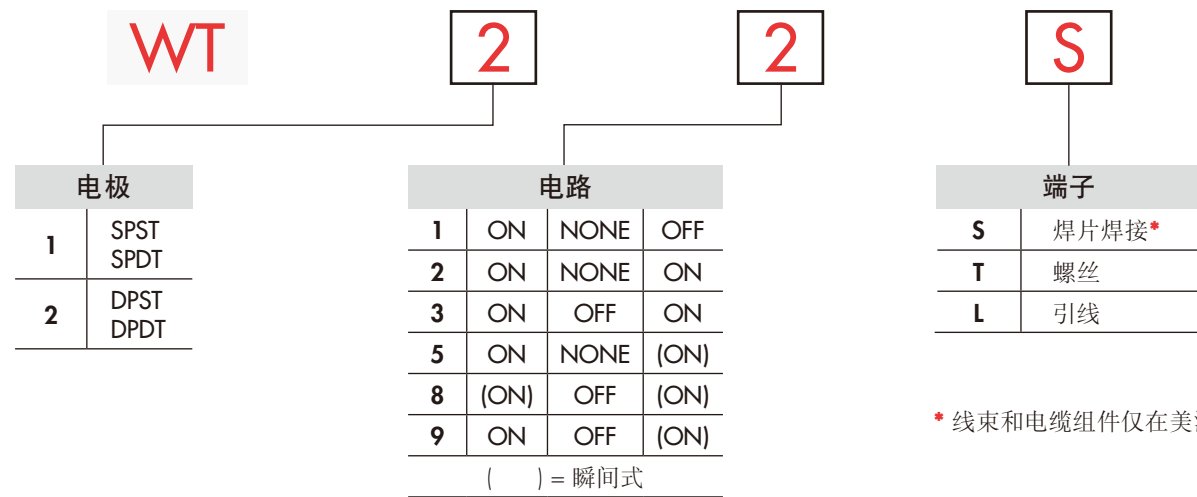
WT

2

2

S

| 电极 | |
|---|---|
| 1 | SPST SPDT |
| 2 | DPST DPDT |

| 电路 | | | |
|---|---|---|---|
| 1 | ON | NONE | OFF |
| 2 | ON | NONE | ON |
| 3 | ON | OFF | ON |
| 5 | ON | NONE | (ON) |
| 8 | (ON) | OFF | (ON) |
| 9 | ON | OFF | (ON) |
| ( ) = 瞬间式 | | | |

| 端子 | |
|---|---|
| S | 焊片焊接* |
| T | 螺丝 |
| L | 引线 |

* 线束和电缆组件仅在美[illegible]